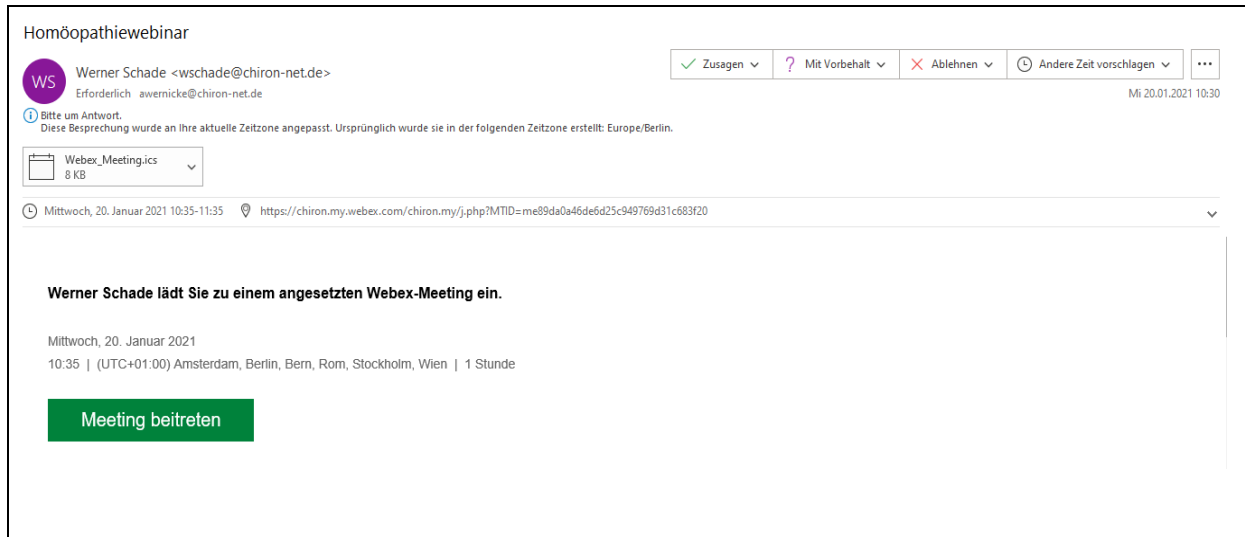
Homöopathiewebinar

WS Werner Schade <wschade@chiron-net.de>
Erforderlich awernicke@chiron-net.de

Zusagen
Mit Vorbehalt
Ablehnen
Andere Zeit vorschlagen
...

Mi 20.01.2021 10:30

Bitte um Antwort.
Diese Besprechung wurde an Ihre aktuelle Zeitzone angepasst. Ursprünglich wurde sie in der folgenden Zeitzone erstellt: Europe/Berlin.

Webex_Meeting.ics
8 KB

Mittwoch, 20. Januar 2021 10:35-11:35 https://chiron.my.webex.com/chiron.my/j.php?MTID=me89da0a46de6d25c949769d31c683f20

Werner Schade lädt Sie zu einem angesetzten Webex-Meeting ein.

Mittwoch, 20. Januar 2021
10:35 | (UTC+01:00) Amsterdam, Berlin, Bern, Rom, Stockholm, Wien | 1 Stunde

Meeting beitreten